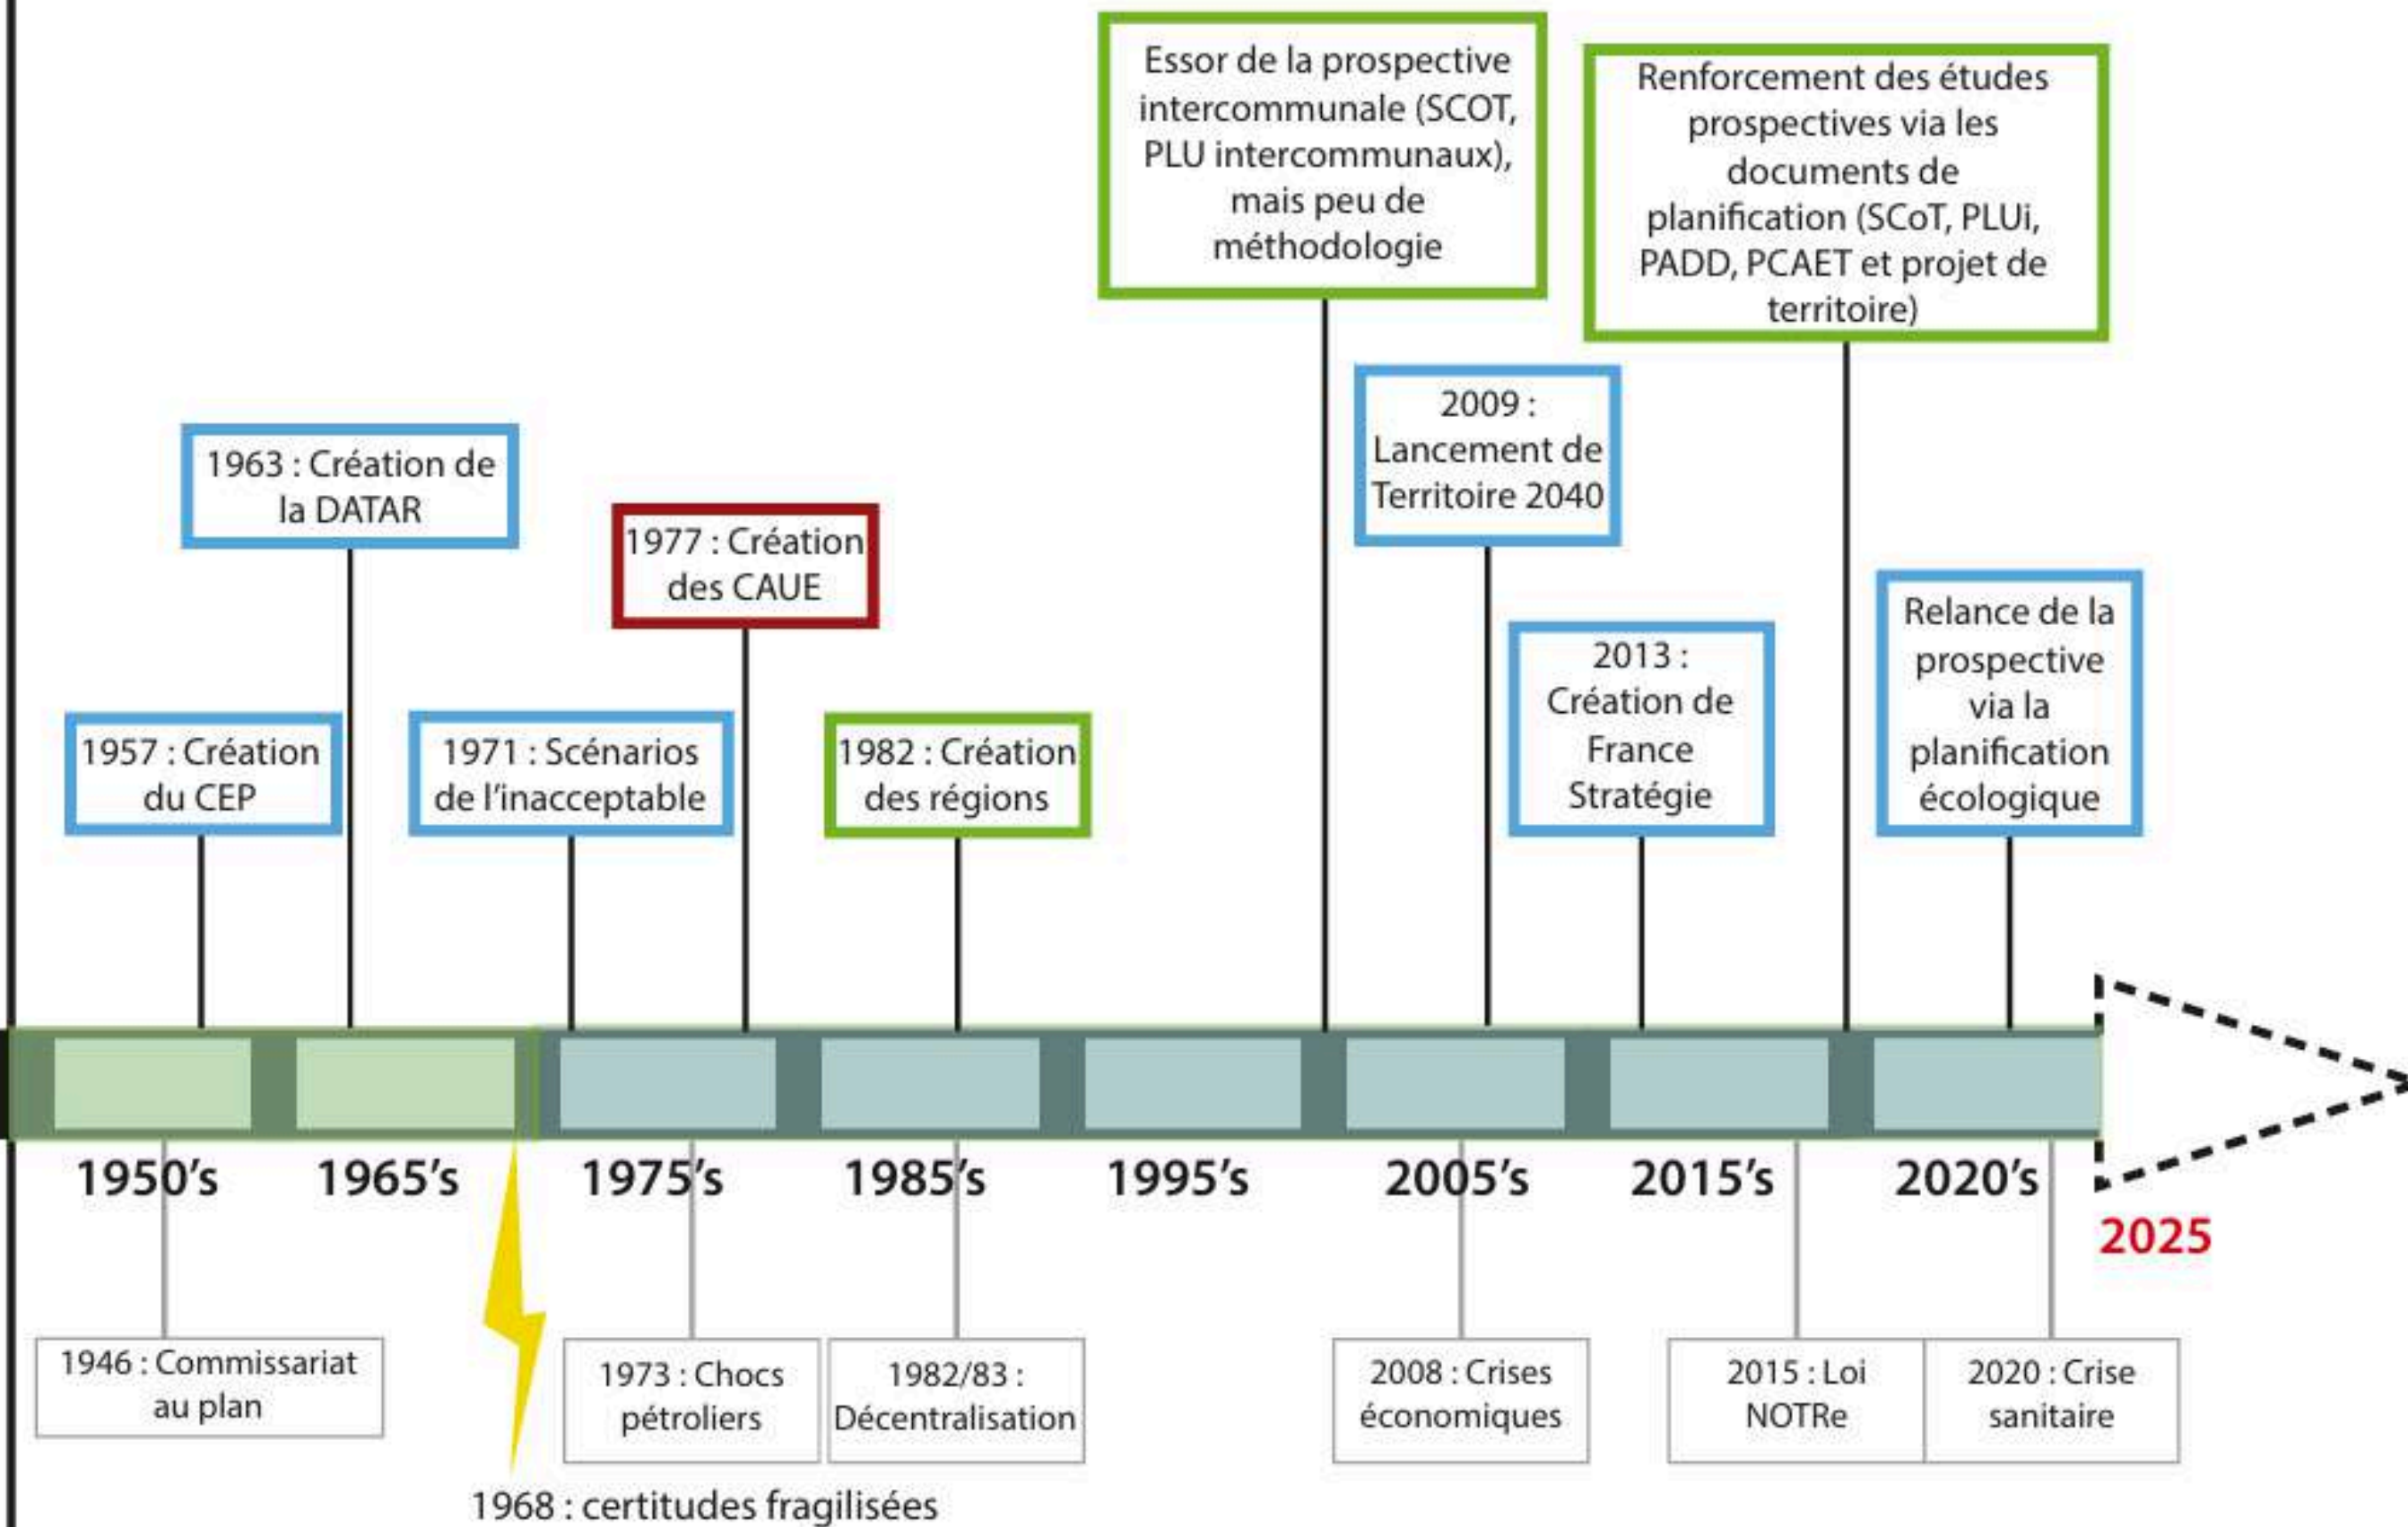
Essor de la prospective intercommunale (SCOT, PLU intercommunaux), mais peu de méthodologie

Renforcement des études prospectives via les documents de planification (SCoT, PLUi, PADD, PCAET et projet de territoire)

2009 : Lancement de Territoire 2040

1963 : Création de la DATAR

1977 : Création des CAUE

2013 : Création de France Stratégie

Relance de la prospective via la planification écologique

1957 : Création du CEP

1971 : Scénarios de l'inacceptable

1982 : Création des régions

1950's
1965's
1975's
1985's
1995's
2005's
2015's
2020's
2025

1946 : Commissariat au plan

1973 : Chocs pétroliers

1982/83 : Décentralisation

2008 : Crises économiques

2015 : Loi NOTRe

2020 : Crise sanitaire

1968 : certitudes fragilisées